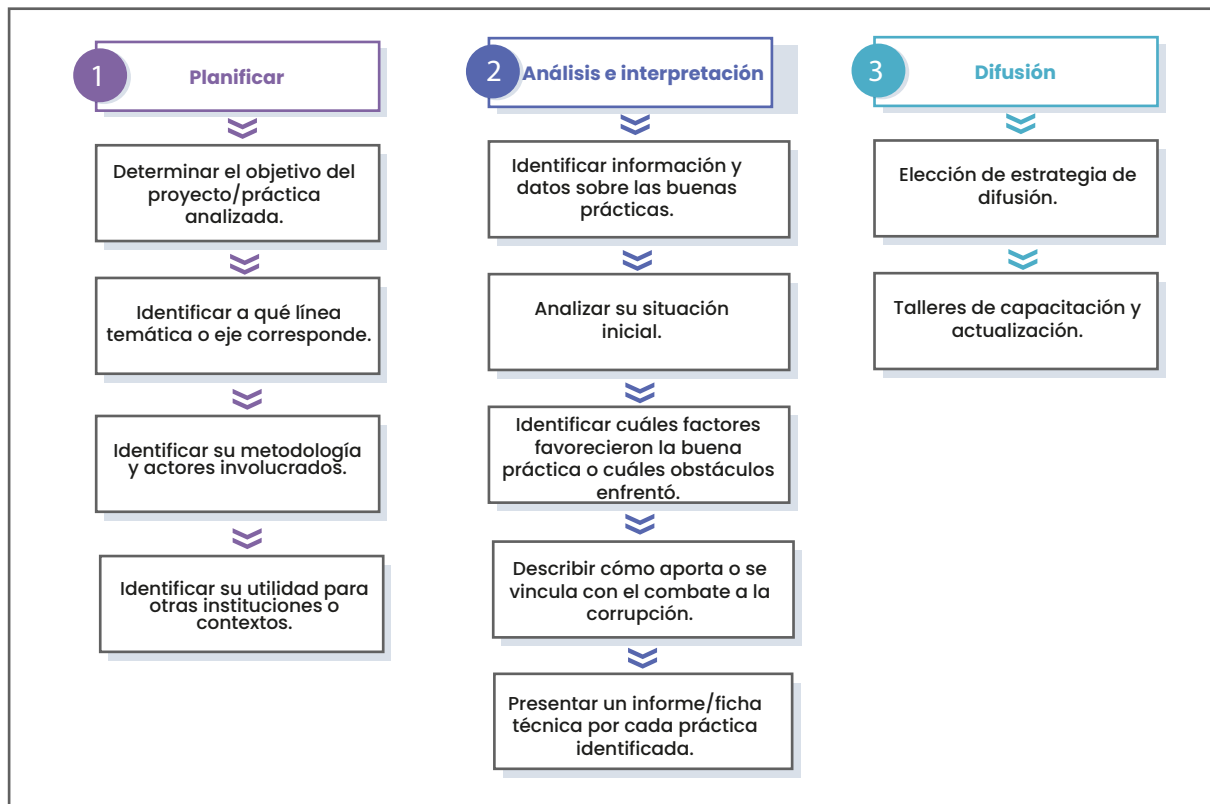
1 Planificar

Determinar el objetivo del proyecto/práctica analizada.

Identificar a qué línea temática o eje corresponde.

Identificar su metodología y actores involucrados.

Identificar su utilidad para otras instituciones o contextos.

2 Análisis e interpretación

Identificar información y datos sobre las buenas prácticas.

Analizar su situación inicial.

Identificar cuáles factores favorecieron la buena práctica o cuáles obstáculos enfrentó.

Describir cómo aporta o se vincula con el combate a la corrupción.

Presentar un informe/ficha técnica por cada práctica identificada.

3 Difusión

Elección de estrategia de difusión.

Talleres de capacitación y actualización.